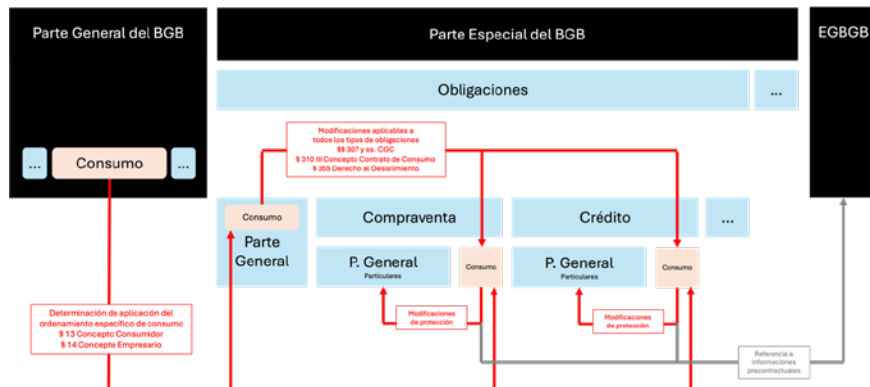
Parte General del BGB

...

Consumo

...

Parte Especial del BGB

Obligaciones

...

EGBGB

Modificaciones aplicables a todos los tipos de obligaciones §§ 307 y ss. CGC § 310 III Concepto Contrato de Consumo § 355 Derecho al Desistimiento

Consumo

Parte General

Compraventa

Crédito

...

P. General
Particulares

Consumo

P. General
Particulares

Consumo

Modificaciones de protección

Modificaciones de protección

Determinación de aplicación del ordenamiento específico de consumo
§ 13 Concepto Consumidor
§ 14 Concepto Empresario

Referencia a informaciones precontractuales